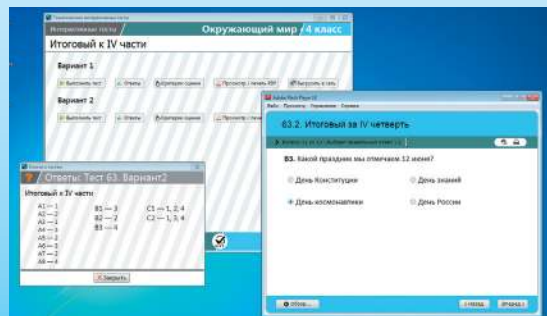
Окружающий мир, 4 класс

Итоговый к IV части

Вариант 1

Выполнить тест

Ответы

Критерии оценки

Просмотр / печать PDF

Выгрузить в сеть

Вариант 2

Выполнить тест

Ответы

Критерии оценки

Просмотр / печать PDF

Выгрузить в сеть

Ответы: Тест 63. Вариант2

Итоговый к IV части

A1 — 1
A2 — 2
A3 — 3
A4 — 3
A5 — 2
A6 — 3
A7 — 2
A8 — 4

B1 — 3
B2 — 2
B3 — 4

C1 — 1, 2, 4
C2 — 1, 3, 4

Закрыть

63.2. Итоговый за IV четверть

B3. Какой праздник мы отмечаем 12 июня?

День Конституции

День знаний

День космонавтики

День России

Назад

Вперёд